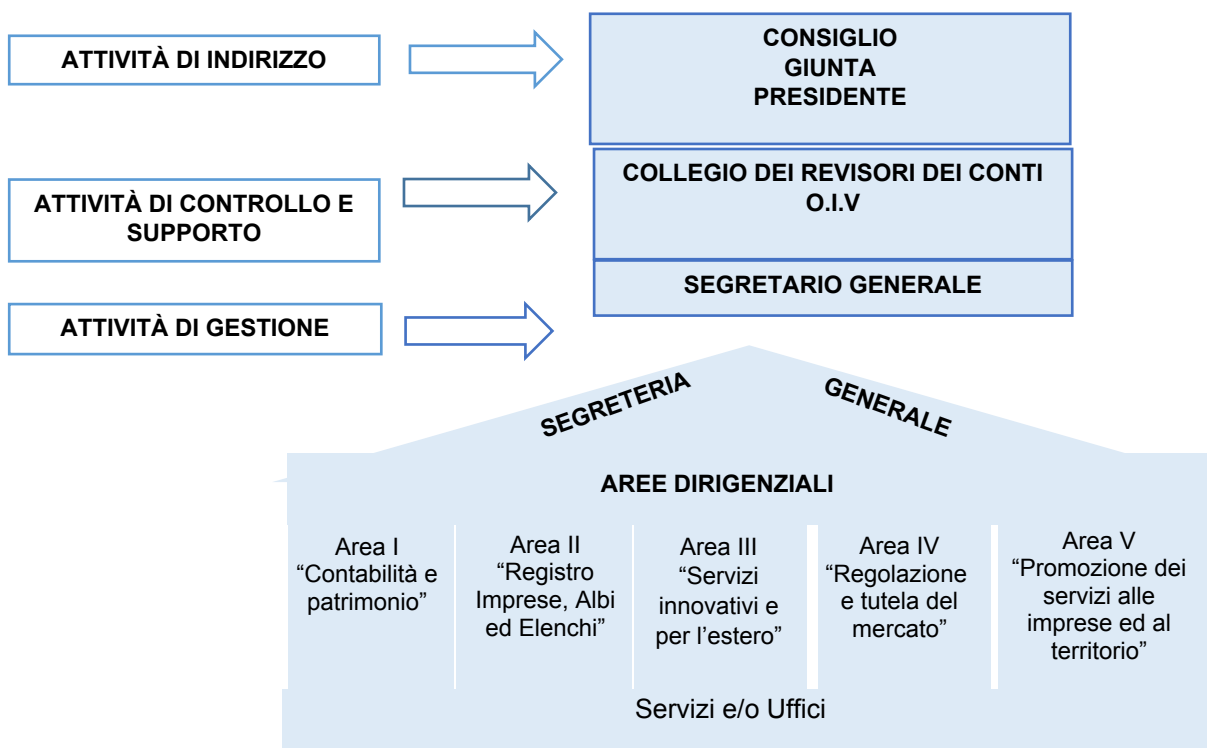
ATTIVITÀ DI INDIRIZZO

CONSIGLIO
GIUNTA
PRESIDENTE

ATTIVITÀ DI CONTROLLO E SUPPORTO

COLLEGIO DEI REVISORI DEI CONTI
O.I.V

SEGRETARIO GENERALE

ATTIVITÀ DI GESTIONE

SEGRETERIA GENERALE

AREE DIRIGENZIALI

Area I “Contabilità e patrimonio”

Area II “Registro Imprese, Albi ed Elenchi”

Area III “Servizi innovativi e per l’estero”

Area IV “Regolazione e tutela del mercato”

Area V “Promozione dei servizi alle imprese ed al territorio”

Servizi e/o Uffici